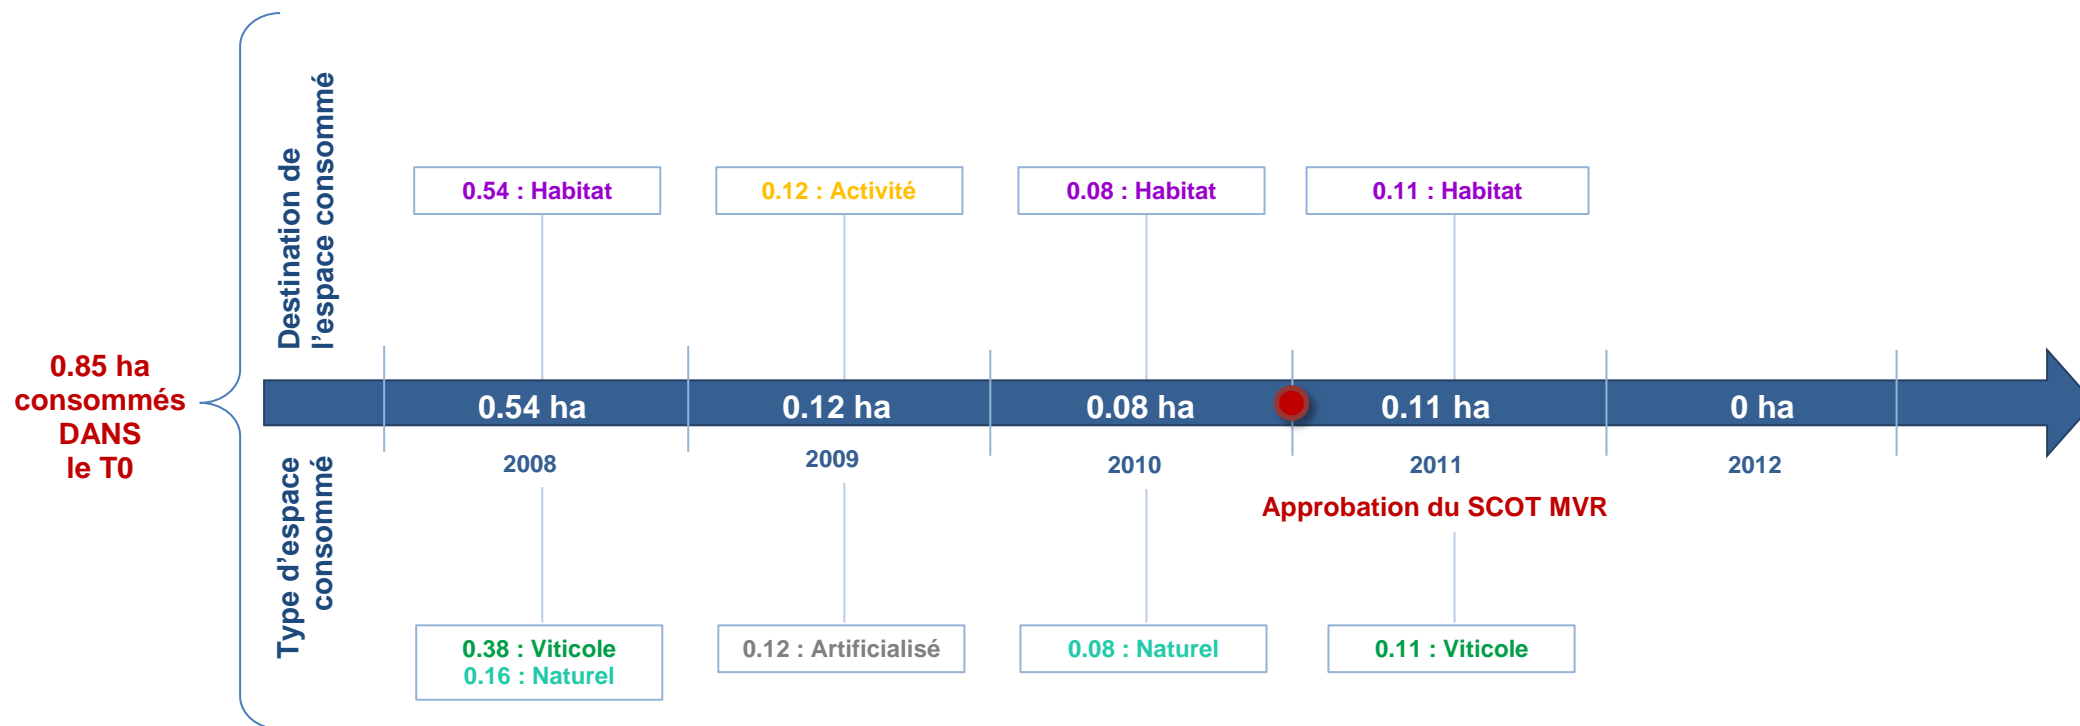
0.85 ha consommés DANS le T0

Destination de l'espace consommé

0.54 : Habitat

0.12 : Activité

0.08 : Habitat

0.11 : Habitat

0.54 ha

0.12 ha

0.08 ha

0.11 ha

0 ha

2008

2009

2010

2011

2012

Approbation du SCOT MVR

Type d'espace consommé

0.38 : Viticole
0.16 : Naturel

0.12 : Artificialisé

0.08 : Naturel

0.11 : Viticole